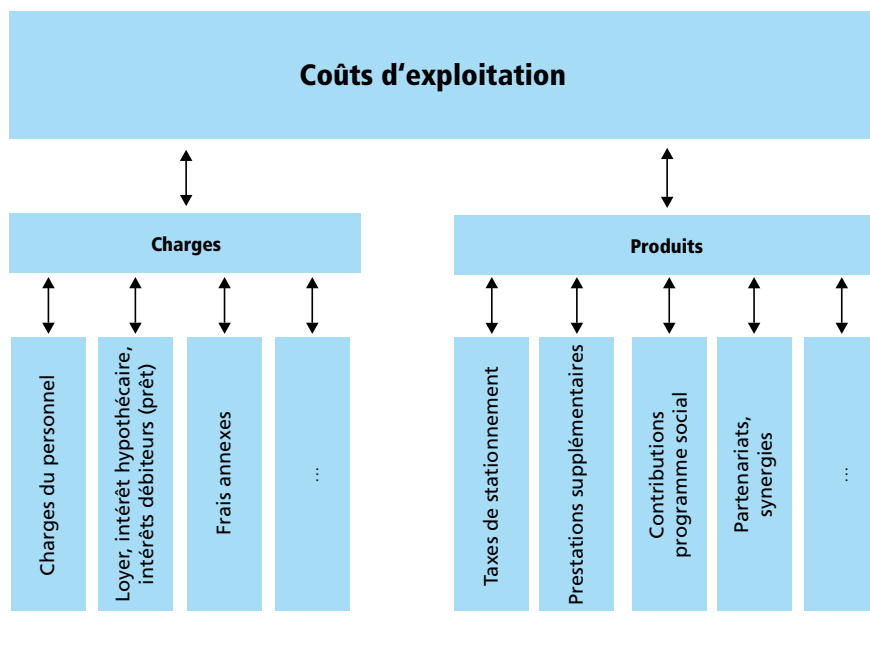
Coûts d'exploitation

Charges

Produits

Charges du personnel

Loyer, intérêt hypothécaire, intérêts débiteurs (prêt)

Frais annexes

…

Taxes de stationnement

Prestations supplémentaires

Contributions programme social

Partenariats, synergies

…